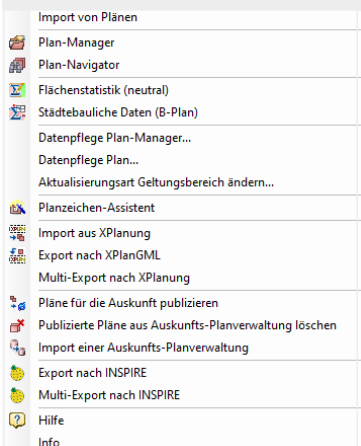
Import von Plänen

Plan-Manager

Plan-Navigator

Flächenstatistik (neutral)

Städtebauliche Daten (B-Plan)

Datenpflege Plan-Manager...

Datenpflege Plan...

Aktualisierungsart Geltungsbereich ändern...

Planzeichen-Assistent

Import aus XPlanung

Export nach XPlanGML

Multi-Export nach XPlanung

Pläne für die Auskunft publizieren

Publizierte Pläne aus Auskunfts-Planverwaltung löschen

Import einer Auskunfts-Planverwaltung

Export nach INSPIRE

Multi-Export nach INSPIRE

Hilfe

Info